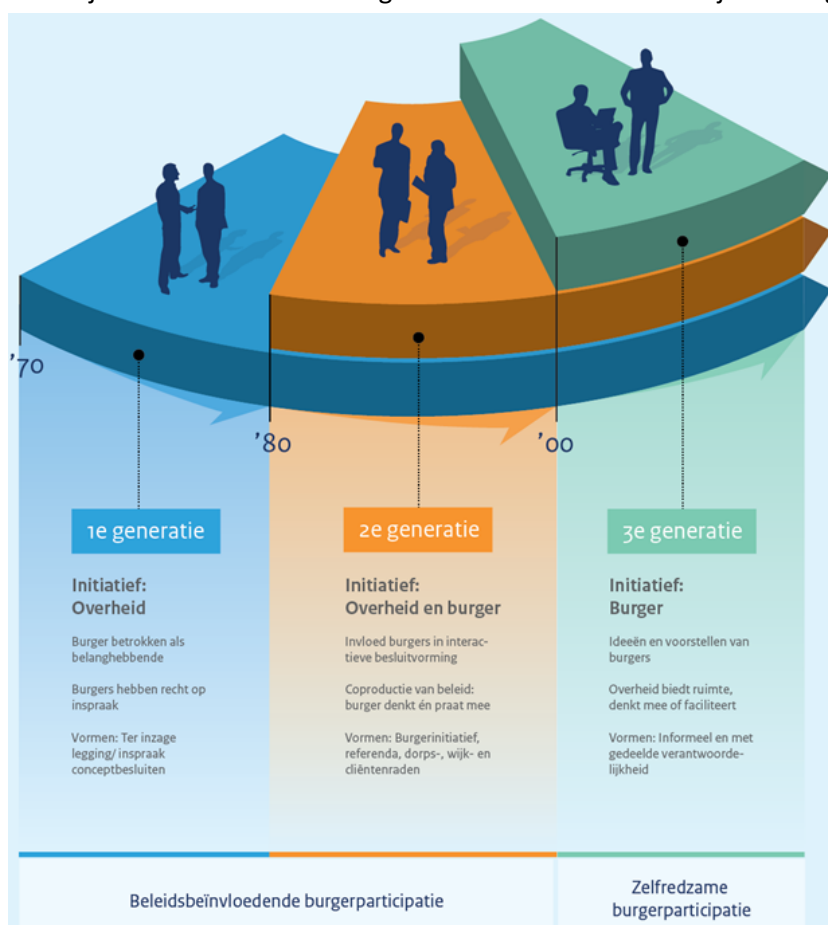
'70

'80

'00

1e generatie

Initiatief:
Overheid

Burger betrokken als belanghebbende

Burgers hebben recht op inspraak

Vormen: Ter inzage legging/ inspraak conceptbesluiten

2e generatie

Initiatief:
Overheid en burger

Invloed burgers in interactieve besluitvorming

Coproductie van beleid: burger denkt én praat mee

Vormen: Burgerinitiatief, referenda, dorps-, wijk- en cliëntenraden

3e generatie

Initiatief:
Burger

Ideeën en voorstellen van burgers

Overheid biedt ruimte, denkt mee of faciliteert

Vormen: Informeel en met gedeelde verantwoordelijkheid

Beleidsbeïnvloedende burgerparticipatie

Zelfredzame burgerparticipatie